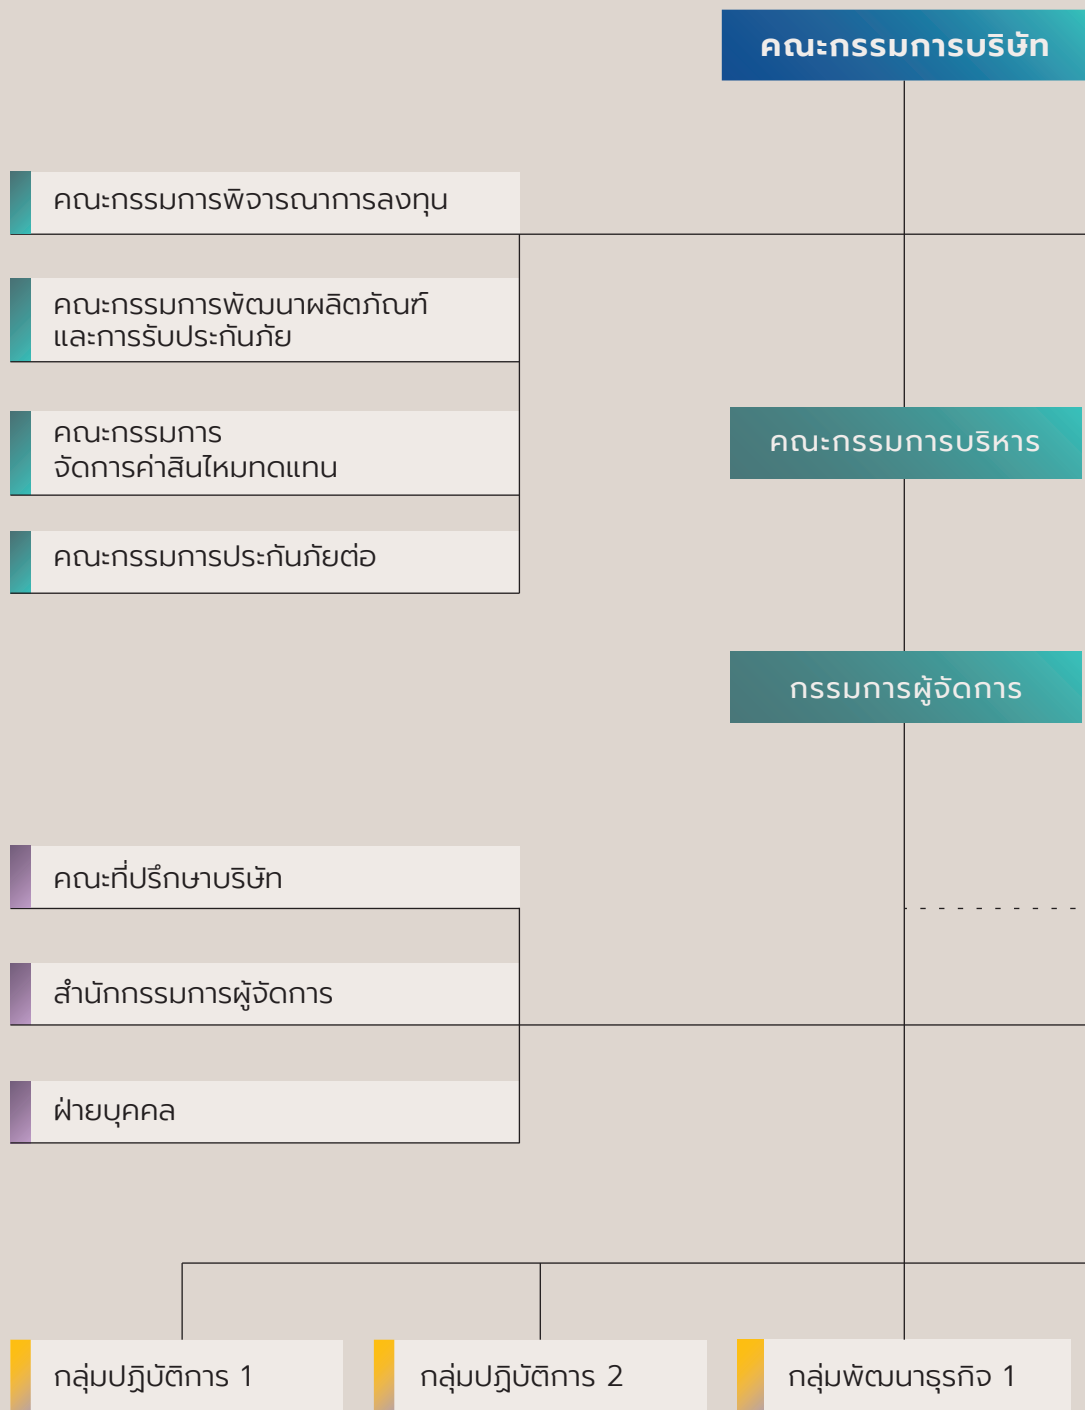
คณะกรรมการบริษัท

คณะกรรมการพิจารณาการลงทุน

คณะกรรมการพัฒนาผลิตภัณฑ์ และการรับประกันภัย

คณะกรรมการ จัดการค่าสินไหมทดแทน

คณะกรรมการประกันภัยต่อ

คณะกรรมการบริหาร

กรรมการผู้จัดการ

คณะที่ปรึกษาบริษัท

สำนักกรรมการผู้จัดการ

ฝ่ายบุคคล

กลุ่มปฏิบัติการ 1

กลุ่มปฏิบัติการ 2

กลุ่มพัฒนาธุรกิจ 1